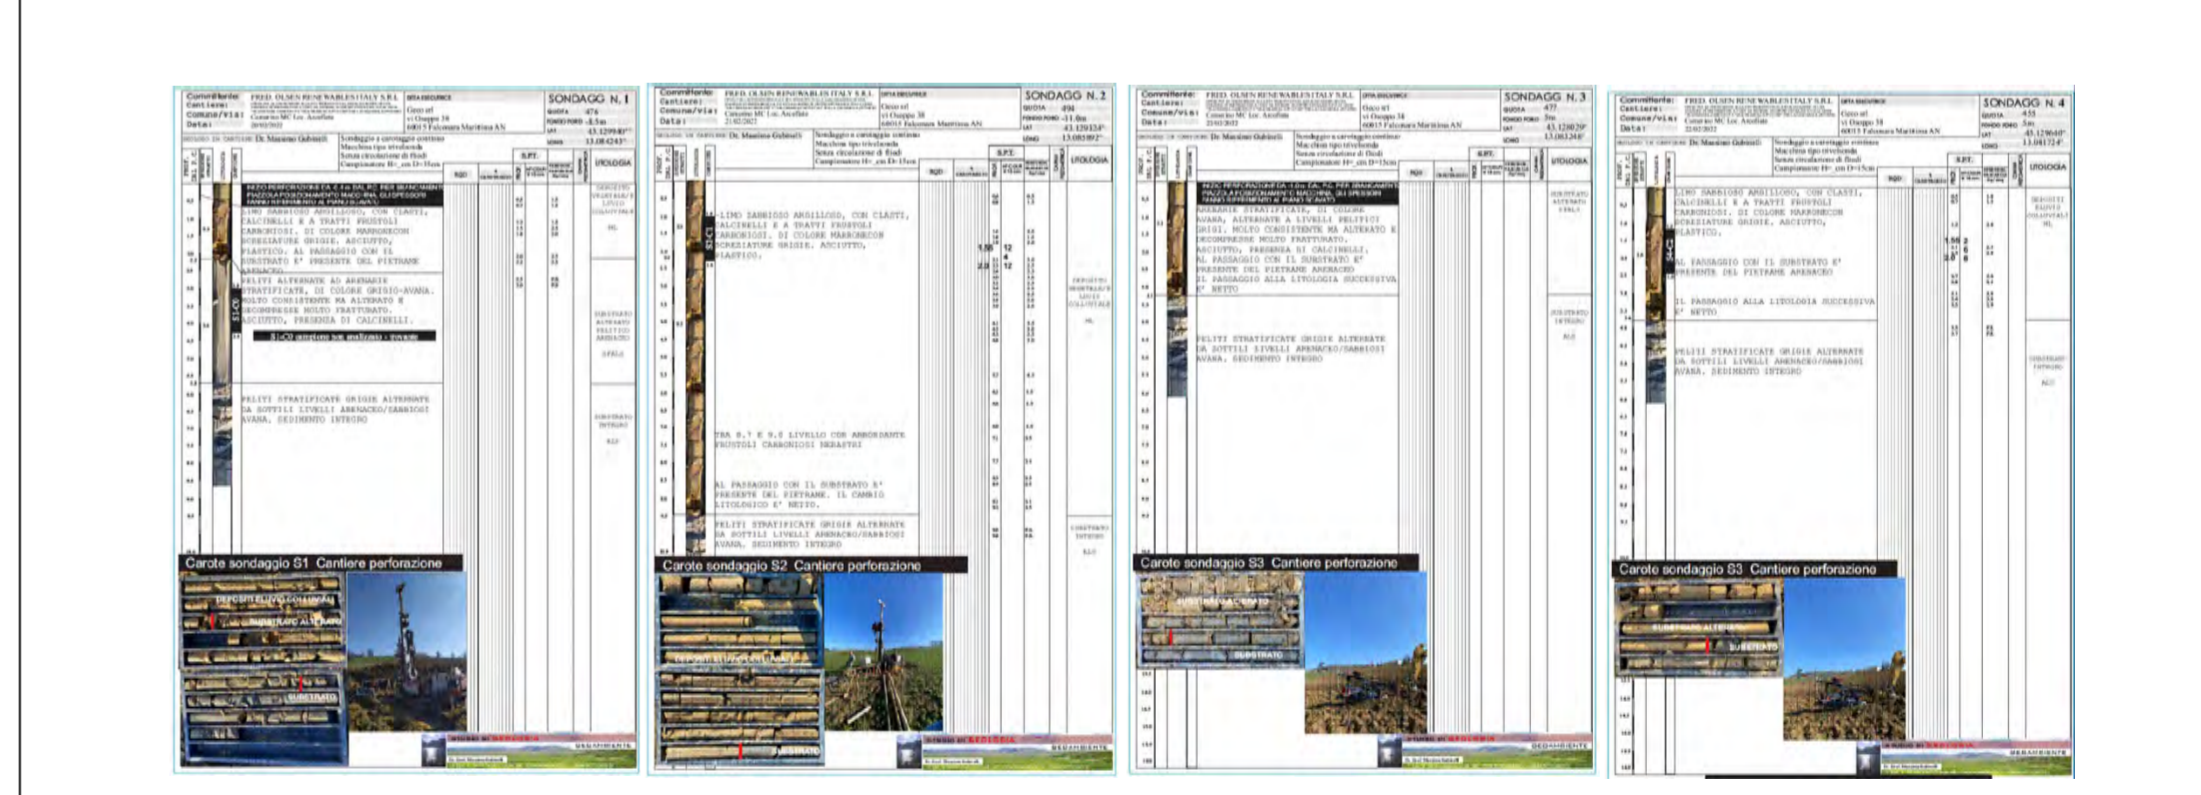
Committente: FRED. OLSEN RENEWABLES ITALY S.R.L.
Cantiere:
Comune/via:
Data:

SONDAGG N. 1

LITOLOGIA

LIMO SABBIOSO ARGILLOSO, CON CLASTI, CALCINELLI E A TRATTI FROSTOLI CARBONIOSI. DI COLORE MARRONECON SCREZIATURE GRIGIE. ASCIUTTO, PLASTICO. AL PASSAGGIO CON IL SUBSTRATO E' PRESENTE DEL PIETRAME ARENACEO

PELITI ALTERNATE AD ARENARIE STRATIFICATE, DI COLORE GRIGIO-AVANA. MOLTO CONSISTENTE MA ALTERATO E DECOMPRESSE MOLTO FRATTURATO. ASCIUTTO, PRESENZA DI CALCINELLI.

PELITI STRATIFICATE GRIGIE ALTERNATE DA SOTTILI LIVELLI ARENACEO/SABBIOSI AVANA. SEDIMENTO INTEGRO

Carote sondaggio S1 Cantiere perforazione

DEPOSITI ELUVIO-COLLUVIALI
SUBSTRATO ALTERATO
SUBSTRATO

Committente: FRED. OLSEN RENEWABLES ITALY S.R.L.
Cantiere:
Comune/via:
Data:

SONDAGG N. 2

LITOLOGIA

LIMO SABBIOSO ARGILLOSO, CON CLASTI, CALCINELLI E A TRATTI FROSTOLI CARBONIOSI. DI COLORE MARRONECON SCREZIATURE GRIGIE. ASCIUTTO, PLASTICO.

TRA 8.7 E 9.0 LIVELLO CON ABBONDANTE FROSTOLI CARBONIOSI NERASTRI

AL PASSAGGIO CON IL SUBSTRATO E' PRESENTE DEL PIETRAME. IL CAMBIO LITOLOGICO E' NETTO.

PELITI STRATIFICATE GRIGIE ALTERNATE DA SOTTILI LIVELLI ARENACEO/SABBIOSI AVANA. SEDIMENTO INTEGRO

Carote sondaggio S2 Cantiere perforazione

DEPOSITI ELUVIO-COLLUVIALI
SUBSTRATO

Committente: FRED. OLSEN RENEWABLES ITALY S.R.L.
Cantiere:
Comune/via:
Data:

SONDAGG N. 3

LITOLOGIA

ARENARIE STRATIFICATE, DI COLORE AVANA, ALTERNATE A LIVELLI PELITICI GRIGI. MOLTO CONSISTENTE MA ALTERATO E DECOMPRESSE MOLTO FRATTURATO. ASCIUTTO, PRESENZA DI CALCINELLI. AL PASSAGGIO CON IL SUBSTRATO E' PRESENTE DEL PIETRAME ARENACEO IL PASSAGGIO ALLA LITOLOGIA SUCCESSIVA E' NETTO

PELITI STRATIFICATE GRIGIE ALTERNATE DA SOTTILI LIVELLI ARENACEO/SABBIOSI AVANA. SEDIMENTO INTEGRO

Carote sondaggio S3 Cantiere perforazione

SUBSTRATO ALTERATO
SUBSTRATO

Committente: FRED. OLSEN RENEWABLES ITALY S.R.L.
Cantiere:
Comune/via:
Data:

SONDAGG N. 4

LITOLOGIA

LIMO SABBIOSO ARGILLOSO, CON CLASTI, CALCINELLI E A TRATTI FROSTOLI CARBONIOSI. DI COLORE MARRONECON SCREZIATURE GRIGIE. ASCIUTTO, PLASTICO.

AL PASSAGGIO CON IL SUBSTRATO E' PRESENTE DEL PIETRAME ARENACEO

IL PASSAGGIO ALLA LITOLOGIA SUCCESSIVA E' NETTO

PELITI STRATIFICATE GRIGIE ALTERNATE DA SOTTILI LIVELLI ARENACEO/SABBIOSI AVANA. SEDIMENTO INTEGRO

Carote sondaggio S3 Cantiere perforazione

SUBSTRATO ALTERATO
SUBSTRATO